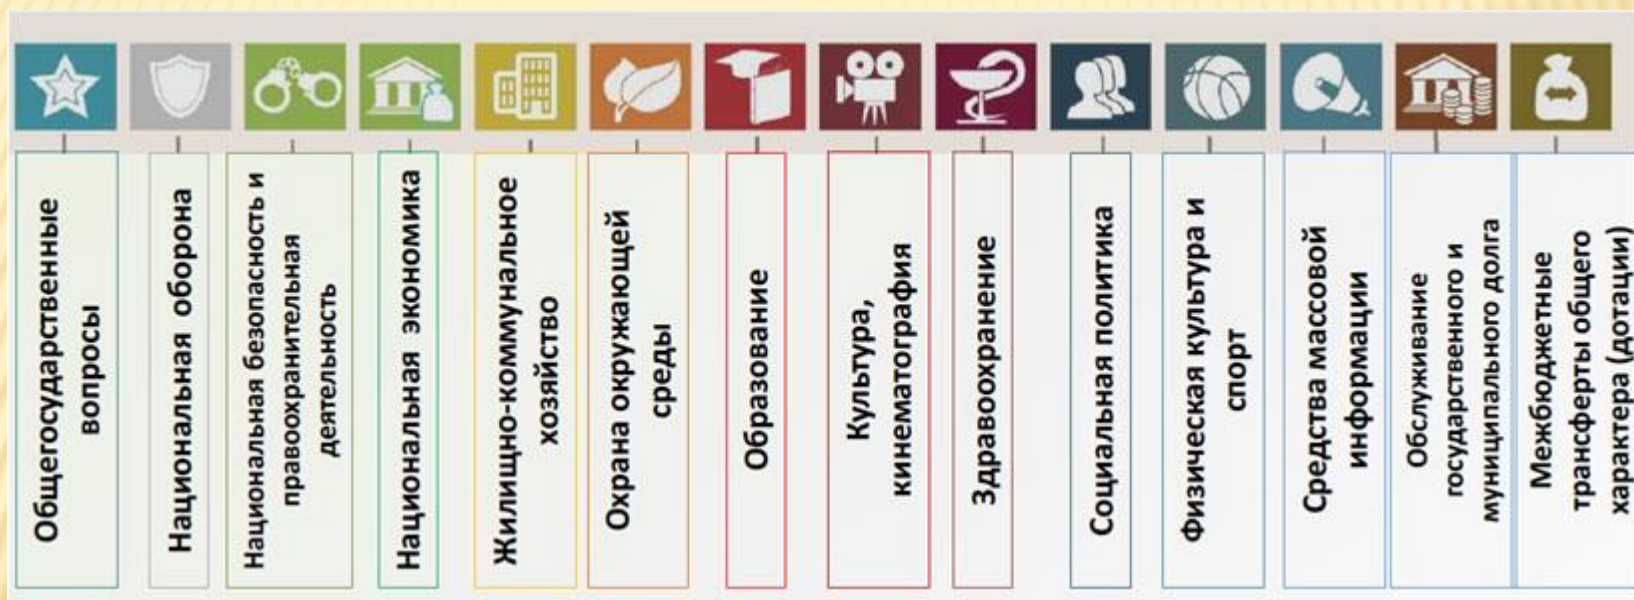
Общегосударственные вопросы

Национальная оборона

Национальная безопасность и правоохранительная деятельность

Национальная экономика

Жилищно-коммунальное хозяйство

Охрана окружающей среды

Образование

Культура, кинематография

Здравоохранение

Социальная политика

Физическая культура и спорт

Средства массовой информации

Обслуживание государственного и муниципального долга

Межбюджетные трансферты общего характера (дотации)